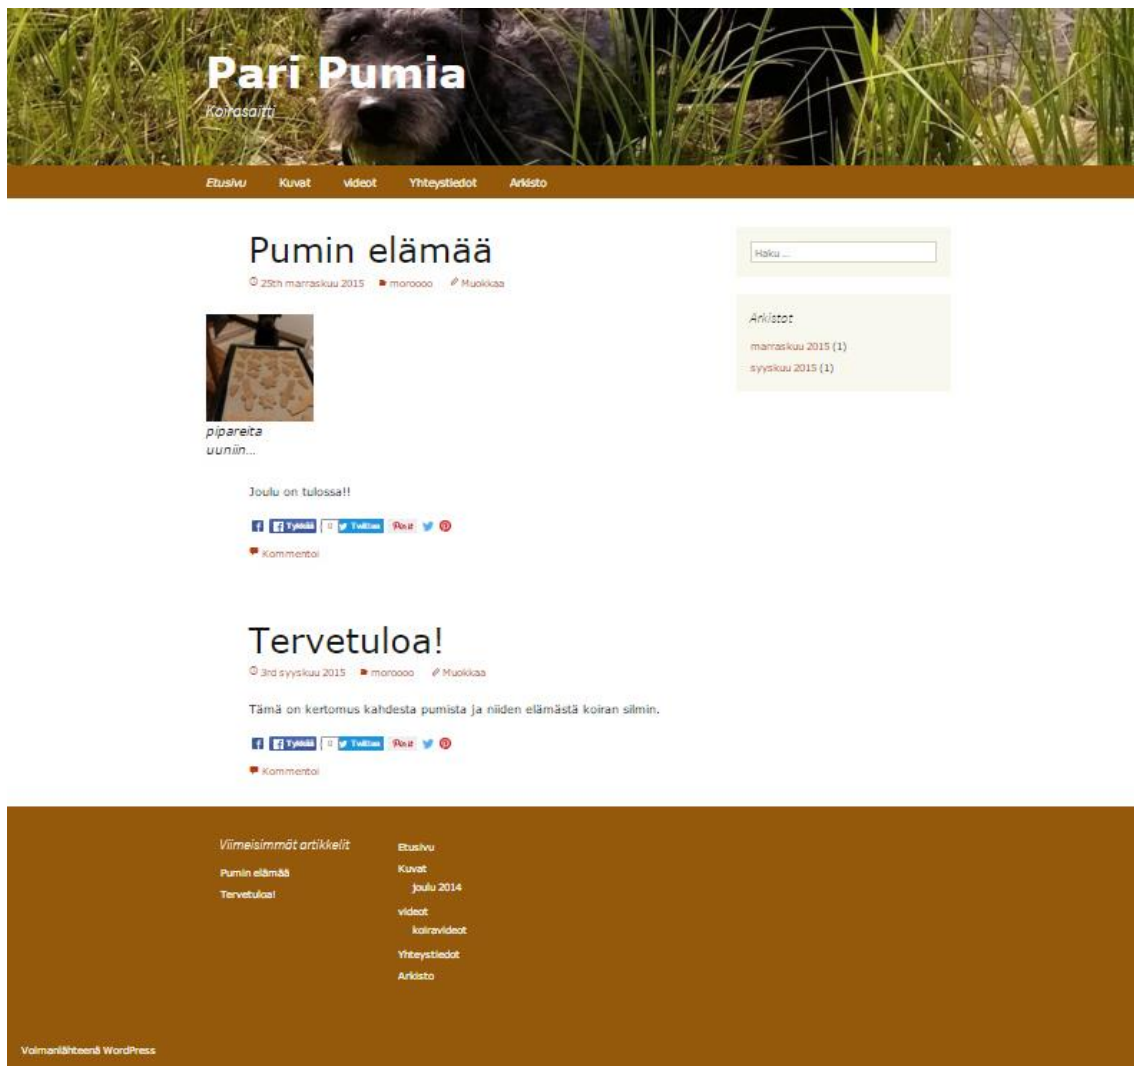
Pari Pumia
Koirasaitti

Etusivu Kuvat videot Yhteystiedot Arkisto

Pumin elämää
25th marraskuu 2015 moroooo Muokkaa

pipareita uuniin...

Joulu on tulossa!!

Tykkää 0 Twiittaa Pin it

Kommentoi

Tervetuloa!
3rd syyskuu 2015 moroooo Muokkaa

Tämä on kertomus kahdesta pumista ja niiden elämästä koiran silmin.

Tykkää 0 Twiittaa Pin it

Kommentoi

Haku ...

Arkistot
marraskuu 2015 (1)
syyskuu 2015 (1)

Viimeisimmät artikkelit
Pumin elämää
Tervetuloa!

Etusivu
Kuvat
joulu 2014
videot
koiravideot
Yhteystiedot
Arkisto

Voimanlähteenä WordPress